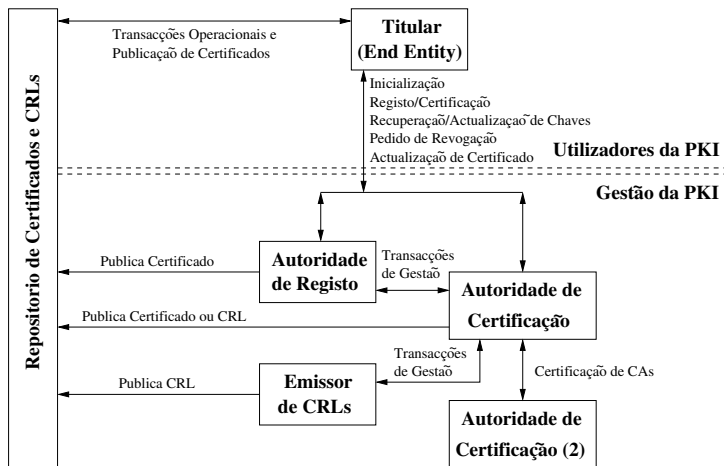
Repositorio de Certificados e CRLs

Transacções Operacionais e Publicação de Certificados

Titular (End Entity)

Inicialização
Registo/Certificação
Recuperação/Actualização de Chaves
Pedido de Revogação
Actualização de Certificado

Utilizadores da PKI

Gestão da PKI

Publica Certificado

Autoridade de Registo

Transacções de Gestão

Autoridade de Certificação

Publica Certificado ou CRL

Transacções de Gestão

Certificação de CAs

Publica CRL

Emissor de CRLs

Autoridade de Certificação (2)